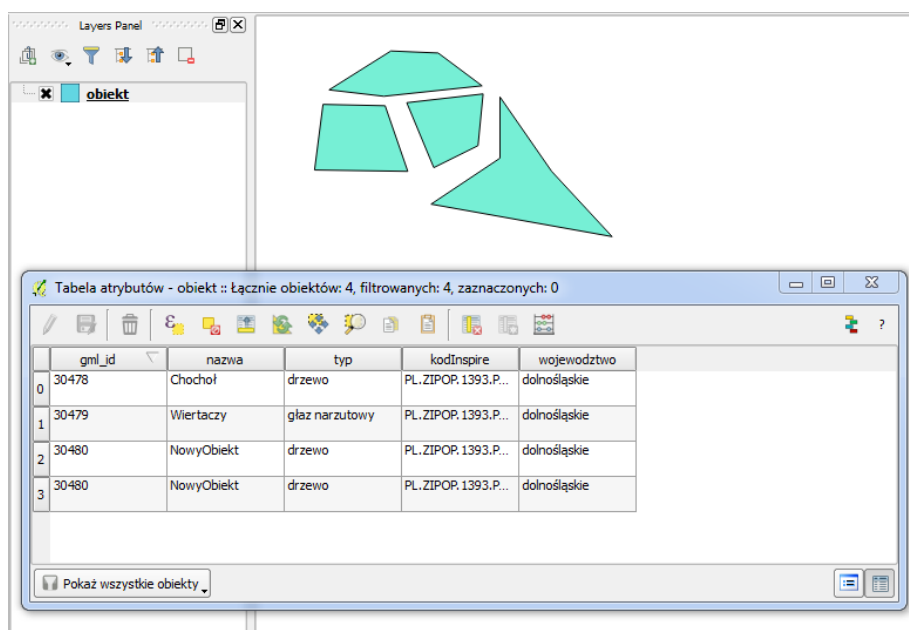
Layers Panel

obiekt

Tabela atrybutów - obiekt :: Łącznie obiektów: 4, filtrowanych: 4, zaznaczonych: 0

?

| | gml_id | nazwa | typ | kodInspire | wojewodztwo |
|---|---|---|---|---|---|
| 0 | 30478 | Chochoł | drzewo | PL.ZIPOP.1393.P... | dolnośląskie |
| 1 | 30479 | Wiertaczy | głaz narzutowy | PL.ZIPOP.1393.P... | dolnośląskie |
| 2 | 30480 | NowyObiekt | drzewo | PL.ZIPOP.1393.P... | dolnośląskie |
| 3 | 30480 | NowyObiekt | drzewo | PL.ZIPOP.1393.P... | dolnośląskie |

Pokaż wszystkie obiekty